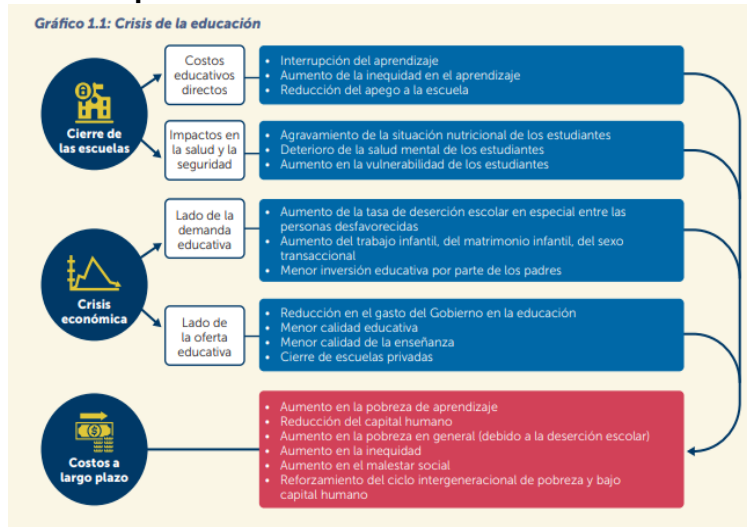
Gráfico 1.1: Crisis de la educación

Cierre de las escuelas

Costos educativos directos

- Interrupción del aprendizaje
- Aumento de la inequidad en el aprendizaje
- Reducción del apego a la escuela

Impactos en la salud y la seguridad

- Agravamiento de la situación nutricional de los estudiantes
- Deterioro de la salud mental de los estudiantes
- Aumento en la vulnerabilidad de los estudiantes

Crisis económica

Lado de la demanda educativa

- Aumento de la tasa de deserción escolar en especial entre las personas desfavorecidas
- Aumento del trabajo infantil, del matrimonio infantil, del sexo transaccional
- Menor inversión educativa por parte de los padres

Lado de la oferta educativa

- Reducción en el gasto del Gobierno en la educación
- Menor calidad educativa
- Menor calidad de la enseñanza
- Cierre de escuelas privadas

Costos a largo plazo

- Aumento en la pobreza de aprendizaje
- Reducción del capital humano
- Aumento en la pobreza en general (debido a la deserción escolar)
- Aumento en la inequidad
- Aumento en el malestar social
- Reforzamiento del ciclo intergeneracional de pobreza y bajo capital humano